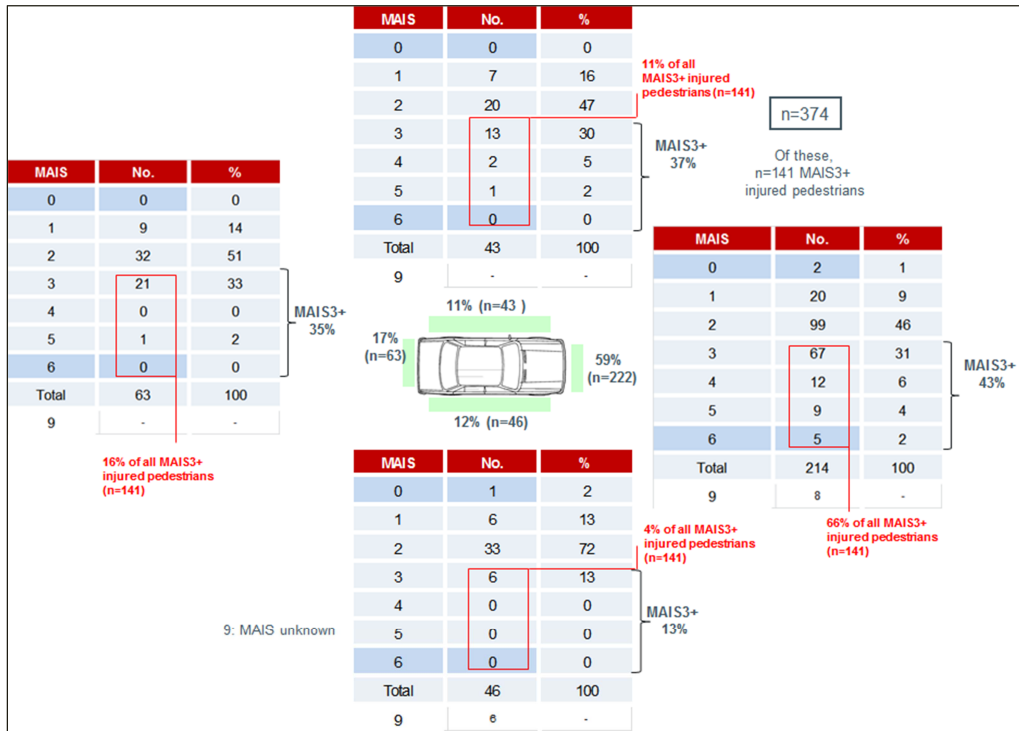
| MAIS | No. | % |
|---|---|---|
| 0 | 0 | 0 |
| 1 | 7 | 16 |
| 2 | 20 | 47 |
| 3 | 13 | 30 |
| 4 | 2 | 5 |
| 5 | 1 | 2 |
| 6 | 0 | 0 |
| Total | 43 | 100 |
| 9 | - | - |

11% of all MAIS3+ injured pedestrians (n=141)

MAIS3+ 37%

n=374

Of these, n=141 MAIS3+ injured pedestrians

| MAIS | No. | % |
|---|---|---|
| 0 | 0 | 0 |
| 1 | 9 | 14 |
| 2 | 32 | 51 |
| 3 | 21 | 33 |
| 4 | 0 | 0 |
| 5 | 1 | 2 |
| 6 | 0 | 0 |
| Total | 63 | 100 |
| 9 | - | - |

MAIS3+ 35%

16% of all MAIS3+ injured pedestrians (n=141)

11% (n=43 )

17% (n=63)

59% (n=222)

12% (n=46)

| MAIS | No. | % |
|---|---|---|
| 0 | 2 | 1 |
| 1 | 20 | 9 |
| 2 | 99 | 46 |
| 3 | 67 | 31 |
| 4 | 12 | 6 |
| 5 | 9 | 4 |
| 6 | 5 | 2 |
| Total | 214 | 100 |
| 9 | 8 | - |

MAIS3+ 43%

66% of all MAIS3+ injured pedestrians (n=141)

| MAIS | No. | % |
|---|---|---|
| 0 | 1 | 2 |
| 1 | 6 | 13 |
| 2 | 33 | 72 |
| 3 | 6 | 13 |
| 4 | 0 | 0 |
| 5 | 0 | 0 |
| 6 | 0 | 0 |
| Total | 46 | 100 |
| 9 | 6 | - |

4% of all MAIS3+ injured pedestrians (n=141)

MAIS3+ 13%

9: MAIS unknown